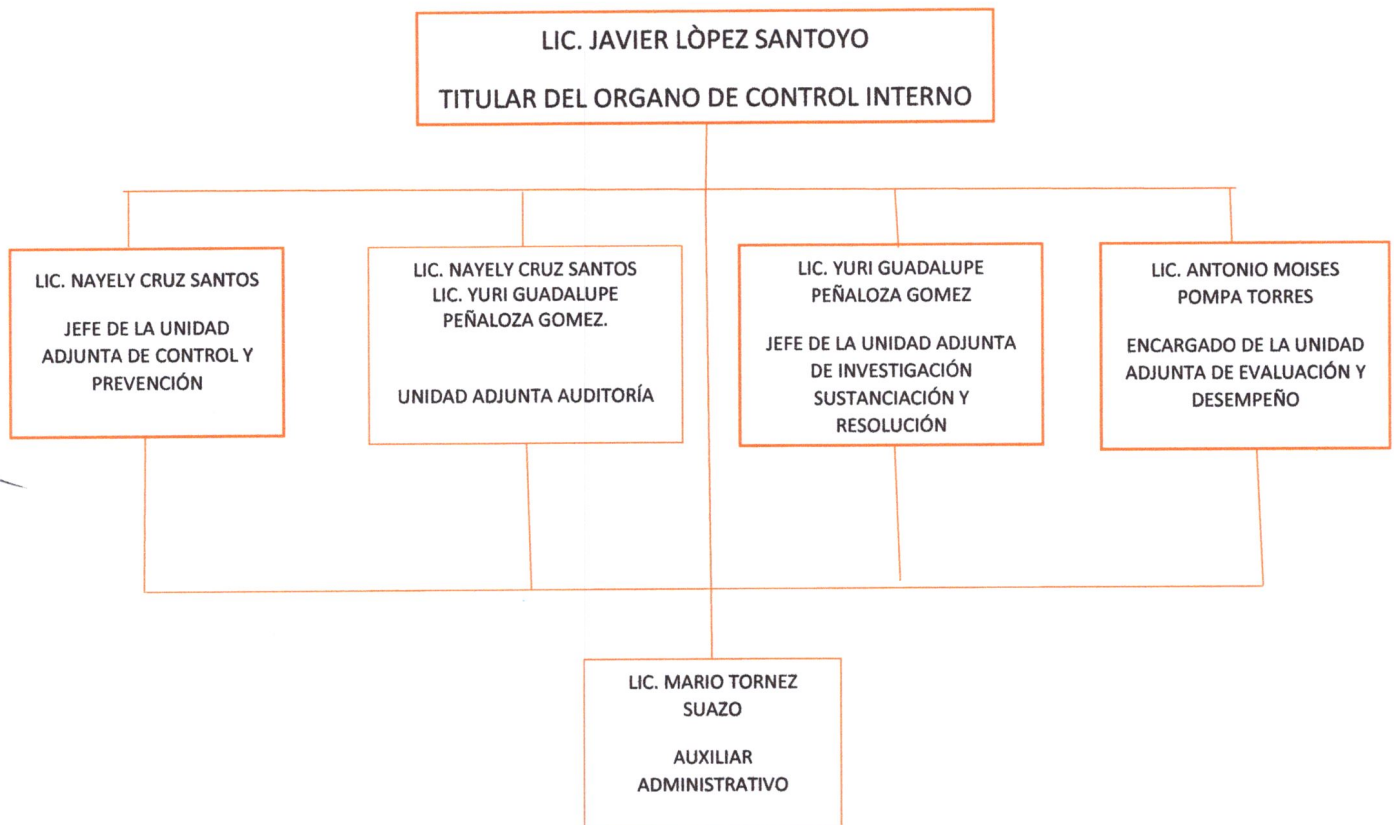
LIC. JAVIER LÒPEZ SANTOYO

TITULAR DEL ORGANO DE CONTROL INTERNO

LIC. NAYELY CRUZ SANTOS

JEFE DE LA UNIDAD ADJUNTA DE CONTROL Y PREVENCIÓN

LIC. NAYELY CRUZ SANTOS
LIC. YURI GUADALUPE PEÑALOZA GOMEZ.

UNIDAD ADJUNTA AUDITORÍA

LIC. YURI GUADALUPE PEÑALOZA GOMEZ

JEFE DE LA UNIDAD ADJUNTA DE INVESTIGACIÓN SUSTANCIACIÓN Y RESOLUCIÓN

LIC. ANTONIO MOISES POMPA TORRES

ENCARGADO DE LA UNIDAD ADJUNTA DE EVALUACIÓN Y DESEMPEÑO

LIC. MARIO TORNEZ SUAZO

AUXILIAR ADMINISTRATIVO